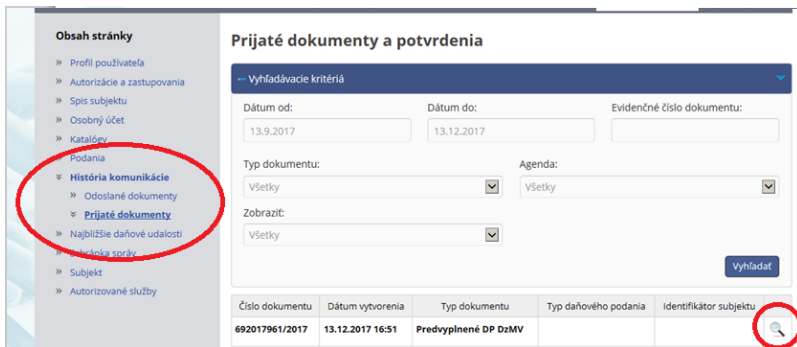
Obsah stránky

» Profil používateľa
» Autorizácie a zastupovania
» Spis subjektu
» Osobný účet
» Katalógy
» Podania
» História komunikácie
» Odoslané dokumenty
» Prijaté dokumenty
» Najbližšie daňové udalosti
» Schránka správ
» Subjekt
» Autorizované služby

Prijaté dokumenty a potvrdenia

← Vyhľadávacie kritériá

Dátum od:
13.9.2017

Dátum do:
13.12.2017

Evidenčné číslo dokumentu:

Typ dokumentu:
Všetky

Agenda:
Všetky

Zobraziť:
Všetky

Vyhľadať

| Číslo dokumentu | Dátum vytvorenia | Typ dokumentu | Typ daňového podania | Identifikátor subjektu | |
|---|---|---|---|---|---|
| 692017961/2017 | 13.12.2017 16:51 | Predvyplnené DP DzMV | | | |